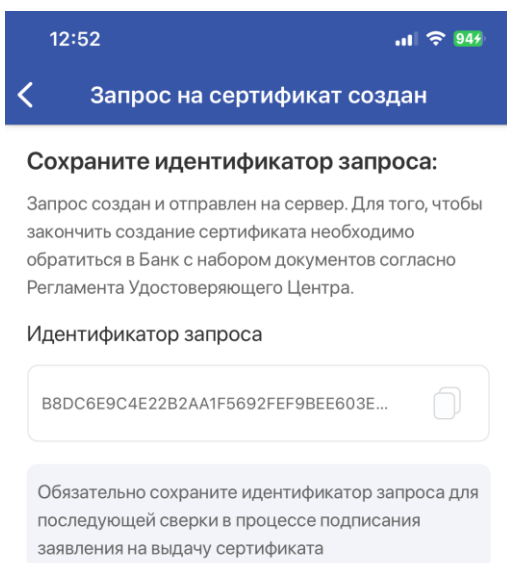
12:52

94

Запрос на сертификат создан

Сохраните идентификатор запроса:

Запрос создан и отправлен на сервер. Для того, чтобы закончить создание сертификата необходимо обратиться в Банк с набором документов согласно Регламента Удостоверяющего Центра.

Идентификатор запроса

B8DC6E9C4E22B2AA1F5692FEF9BEE603E...

Обязательно сохраните идентификатор запроса для последующей сверки в процессе подписания заявления на выдачу сертификата